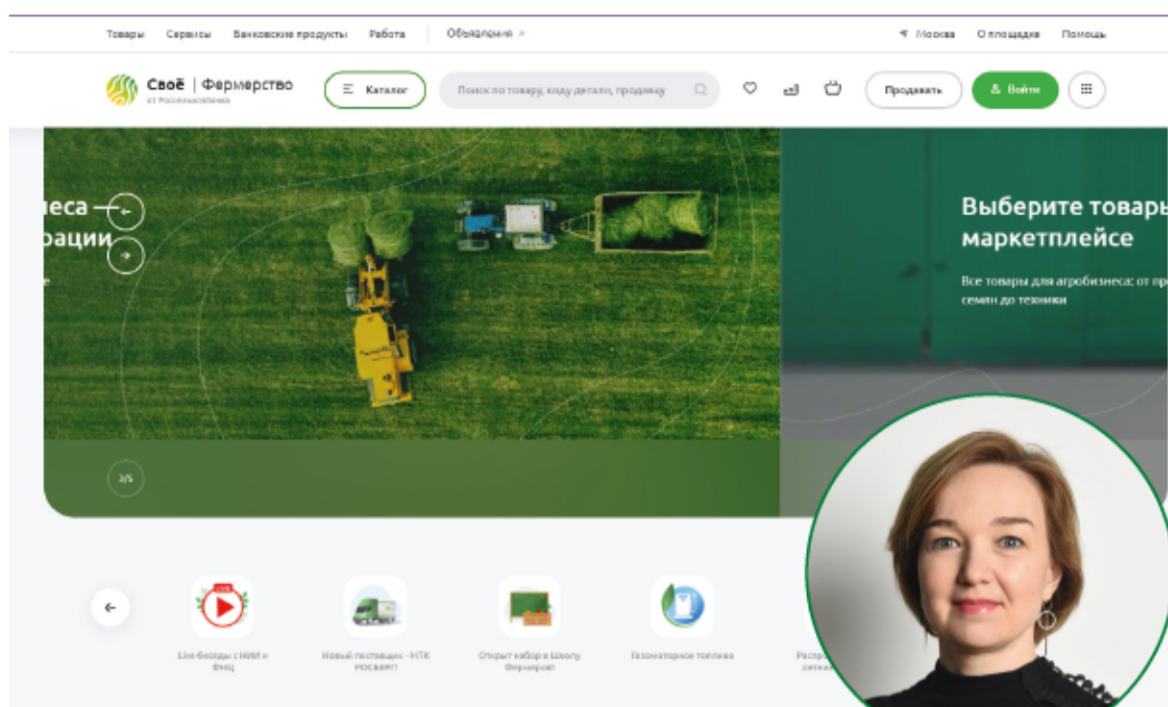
Товары Сервисы Банковские продукты Работа Объявления

Москва О площадке Помощь

Своё | Фермерство
от Россельхозбанка

Каталог

Поиск по товару, коду детали, продавцу

Продавать

Войти

неса —
рации
е

1/5

Выберите товары
маркетплейсе

Все товары для агробизнеса: от пр
семян до техники

Live-беседы с НИИ и ФНЦ

Новый поставщик - НТК РОСАГРО

Открыт набор в Школу Фермеров

Газомоторное топливо

Распр
летн